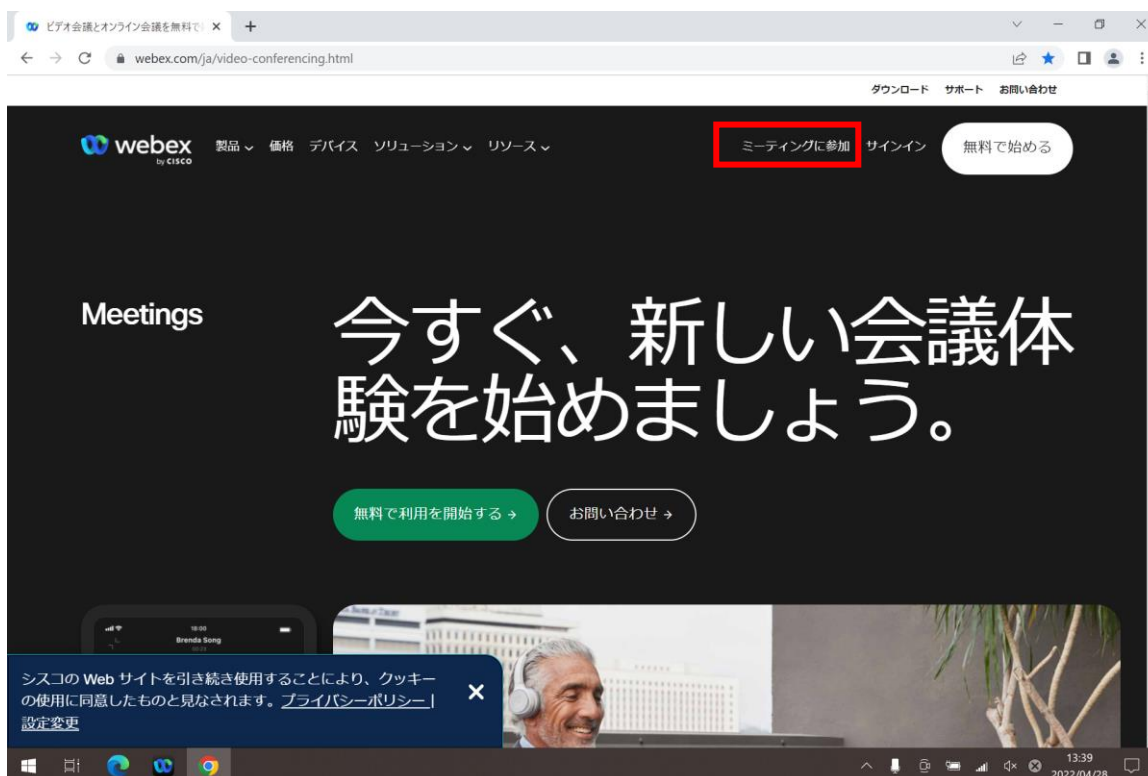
ビデオ会議とオンライン会議を無料で
webex.com/ja/video-conferencing.html

ダウンロード　サポート　お問い合わせ

webex by CISCO　製品　価格　デバイス　ソリューション　リソース　ミーティングに参加　サインイン　無料で始める

Meetings

今すぐ、新しい会議体験を始めましょう。

無料で利用を開始する →　お問い合わせ →

18:00
Brenda Song

シスコの Web サイトを引き続き使用することにより、クッキーの使用に同意したものと見なされます。プライバシーポリシー | 設定変更

13:39
2022/04/28